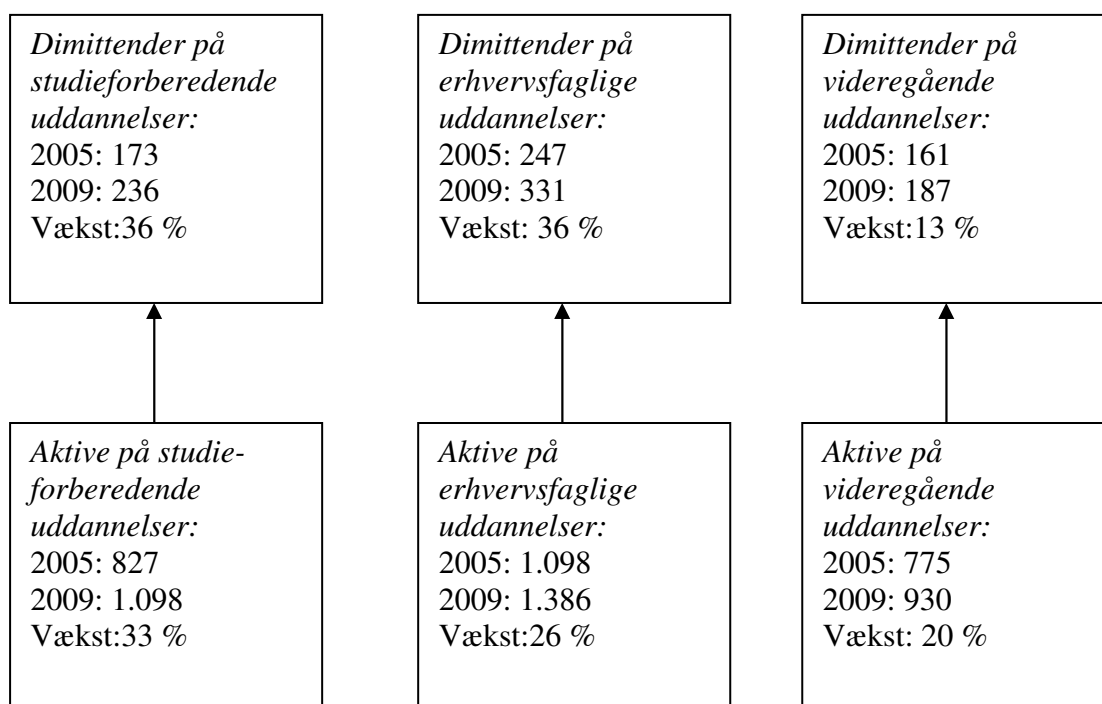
Dimittender på studieforberedende uddannelser:
2005: 173
2009: 236
Vækst:36 %

Dimittender på erhvervsfaglige uddannelser:
2005: 247
2009: 331
Vækst: 36 %

Dimittender på videregående uddannelser:
2005: 161
2009: 187
Vækst:13 %

Aktive på studieforberedende uddannelser:
2005: 827
2009: 1.098
Vækst:33 %

Aktive på erhvervsfaglige uddannelser:
2005: 1.098
2009: 1.386
Vækst:26 %

Aktive på videregående uddannelser:
2005: 775
2009: 930
Vækst: 20 %